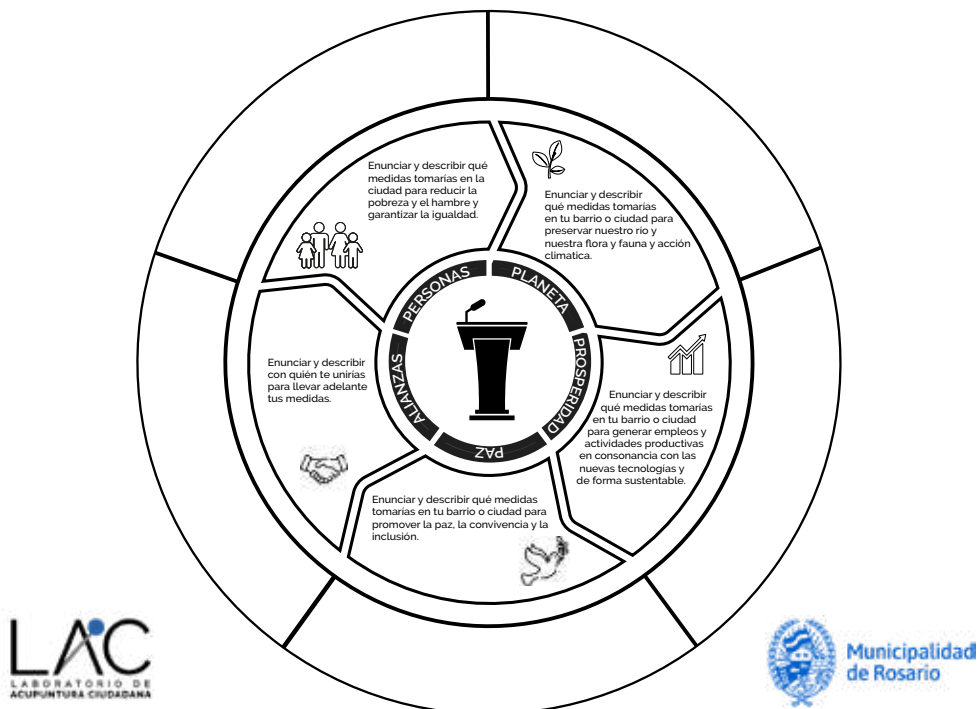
Enunciar y describir qué medidas tomarías en la ciudad para reducir la pobreza y el hambre y garantizar la igualdad.

Enunciar y describir qué medidas tomarías en tu barrio o ciudad para preservar nuestro río y nuestra flora y fauna y acción climática.

PERSONAS

PLANETA

PROSPERIDAD

PAZ

ALIANZAS

Enunciar y describir con quién te unirías para llevar adelante tus medidas.

Enunciar y describir qué medidas tomarías en tu barrio o ciudad para generar empleos y actividades productivas en consonancia con las nuevas tecnologías y de forma sustentable.

Enunciar y describir qué medidas tomarías en tu barrio o ciudad para promover la paz, la convivencia y la inclusión.

LAC
LABORATORIO DE ACUPUNTURA CIUDADANA

Municipalidad de Rosario